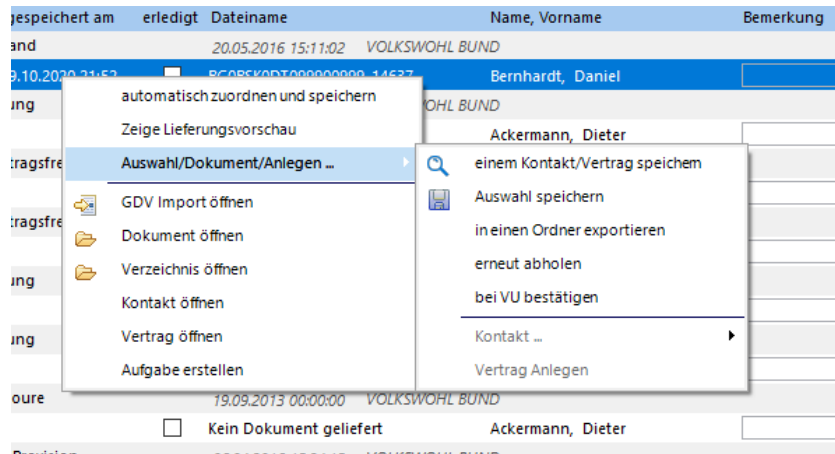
gespeichert am | erledigt | Dateiname | Name, Vorname | Bemerkung

and | 20.05.2016 15:11:02 VOLKSWOHL BUND

9.10.2020 21:52 | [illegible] | Bernhardt, Daniel

ung | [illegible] VOLKSWOHL BUND

| Ackermann, Dieter

tragsfre

tragsfre

ung

ung

ung

oure | 19.09.2013 00:00:00 VOLKSWOHL BUND

Kein Dokument geliefert | Ackermann, Dieter

automatisch zuordnen und speichern
Zeige Lieferungsvorschau
Auswahl/Dokument/Anlegen ...
GDV Import öffnen
Dokument öffnen
Verzeichnis öffnen
Kontakt öffnen
Vertrag öffnen
Aufgabe erstellen

einem Kontakt/Vertrag speichern
Auswahl speichern
in einen Ordner exportieren
erneut abholen
bei VU bestätigen
Kontakt ...
Vertrag Anlegen